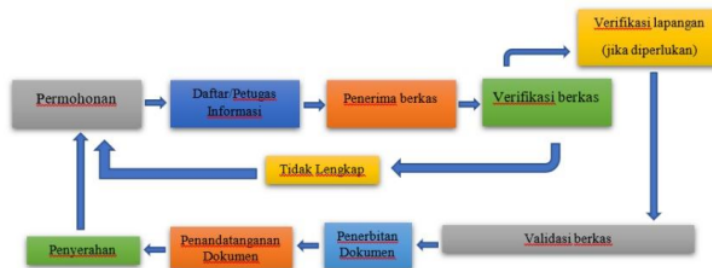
Verifikasi lapangan (jika diperlukan)

Permohonan

Daftar/Petugas Informasi

Penerima berkas

Verifikasi berkas

Tidak Lengkap

Validasi berkas

Penerbitan Dokumen

Penandatanganan Dokumen

Penyerahan